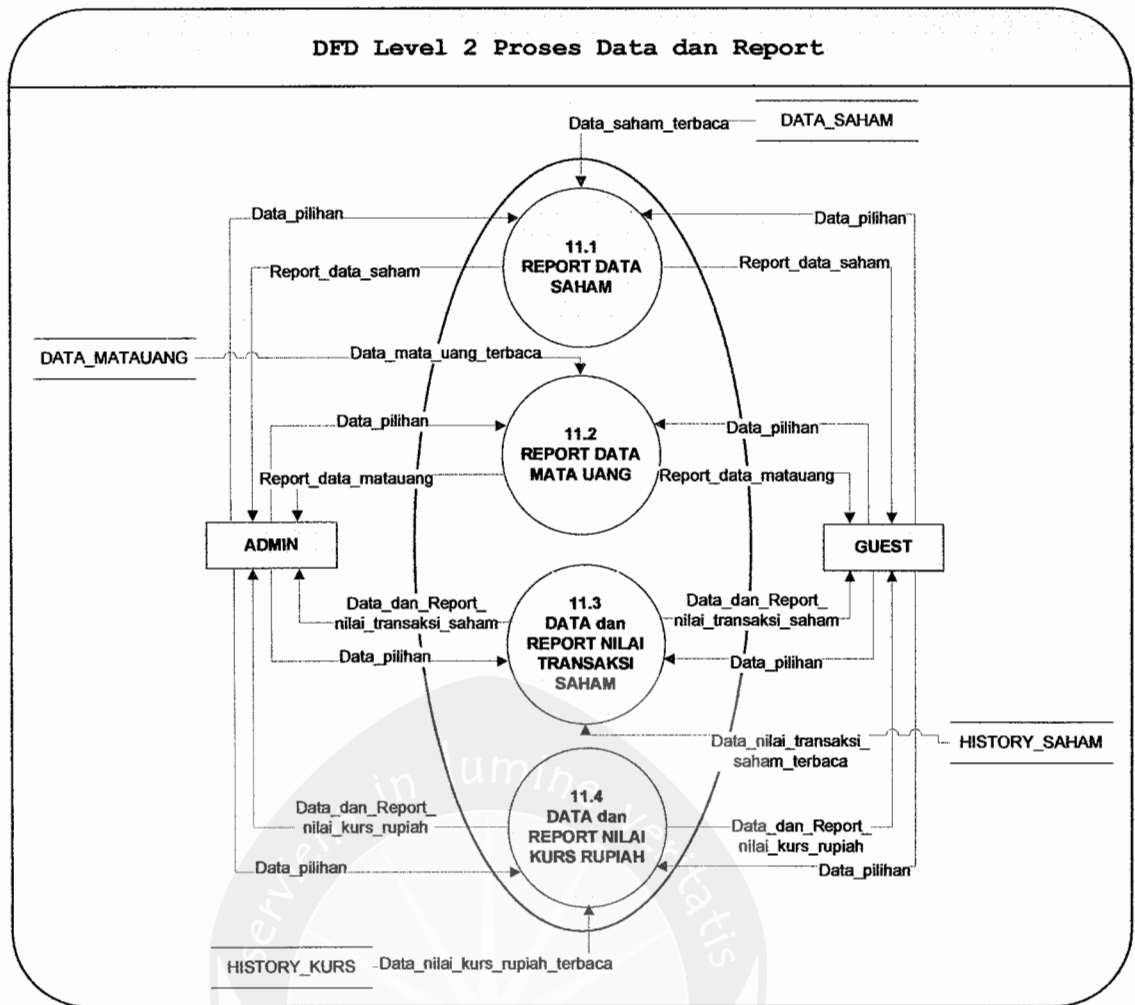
DFD Level 2 Proses Data dan Report

Data_saham_terbaca

DATA_SAHAM

Data_pilihan

Data_pilihan

11.1
REPORT DATA
SAHAM

Report_data_saham

Report_data_saham

DATA_MATAUANG

Data_mata_uang_terbaca

Data_pilihan

Data_pilihan

11.2
REPORT DATA
MATA UANG

Report_data_matauang

Report_data_matauang

ADMIN

GUEST

Data_dan_Report_
nilai_transaksi_saham

11.3
DATA dan
REPORT NILAI
TRANSAKSI
SAHAM

Data_dan_Report_
nilai_transaksi_saham

Data_pilihan

Data_pilihan

Data_nilai_transaksi_
saham_terbaca

HISTORY_SAHAM

Data_dan_Report_
nilai_kurs_rupiah

11.4
DATA dan
REPORT NILAI
KURS RUPIAH

Data_dan_Report_
nilai_kurs_rupiah

Data_pilihan

Data_pilihan

HISTORY_KURS

Data_nilai_kurs_rupiah_terbaca